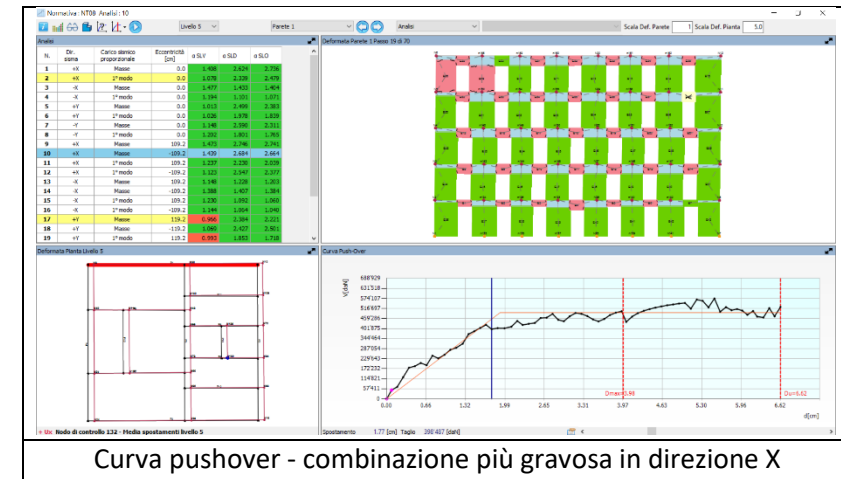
NormaLiva : NT08 Analisi : 10

Livello 5

Parete 1

Analisi

Scala Def. Parete 1 Scala Def. Pianta 5.0

Analisi

| N. | Dir. sisma | Carico sismico proporzionale | Eccentricità [cm] | α SLV | α SLD | α SLO |
|---|---|---|---|---|---|---|
| 1 | +X | Masse | 0.0 | 1.458 | 2.624 | 2.736 |
| 2 | +X | 1° modo | 0.0 | 1.078 | 2.328 | 2.479 |
| 3 | -X | Masse | 0.0 | 1.477 | 1.433 | 1.464 |
| 4 | -X | 1° modo | 0.0 | 1.194 | 1.001 | 1.071 |
| 5 | +Y | Masse | 0.0 | 1.013 | 2.496 | 2.383 |
| 6 | +Y | 1° modo | 0.0 | 1.036 | 1.978 | 1.839 |
| 7 | -Y | Masse | 0.0 | 1.148 | 2.390 | 2.311 |
| 8 | -Y | 1° modo | 0.0 | 1.392 | 1.801 | 1.765 |
| 9 | +X | Masse | 109.2 | 1.473 | 2.746 | 2.741 |
| 10 | +X | Masse | -109.2 | 1.430 | 2.684 | 2.664 |
| 11 | +X | 1° modo | 109.2 | 1.237 | 2.230 | 2.039 |
| 12 | +X | 1° modo | -109.2 | 1.123 | 2.547 | 2.377 |
| 13 | -X | Masse | 109.2 | 1.146 | 1.326 | 1.203 |
| 14 | -X | Masse | -109.2 | 1.388 | 1.407 | 1.384 |
| 15 | -X | 1° modo | 109.2 | 1.230 | 1.092 | 1.060 |
| 16 | -X | 1° modo | -109.2 | 1.144 | 1.054 | 1.040 |
| 17 | +Y | Masse | 119.2 | 0.966 | 2.384 | 2.221 |
| 18 | +Y | Masse | -119.2 | 1.060 | 2.427 | 2.501 |
| 19 | +Y | 1° modo | 119.2 | 0.993 | 1.853 | 1.718 |

Deformata Parete 1 Passo 19 di 70

Deformata Pianta Livello 5

Curva Push-Over

V[daN]

688'929
631'518
574'107
516'697
459'286
401'875
344'464
287'054
229'643
172'232
114'821
57'411

0.00 0.66 1.32 1.99 2.65 3.31 3.97 4.63 5.30 5.96 6.62

d[cm]

Dmax=3.98

Du=6.62

Nodo di controllo 132 - Media spostamenti livello 5

Spostamento 1.77 [cm] Taglio 398'487 [daN]

Curva pushover - combinazione più gravosa in direzione X